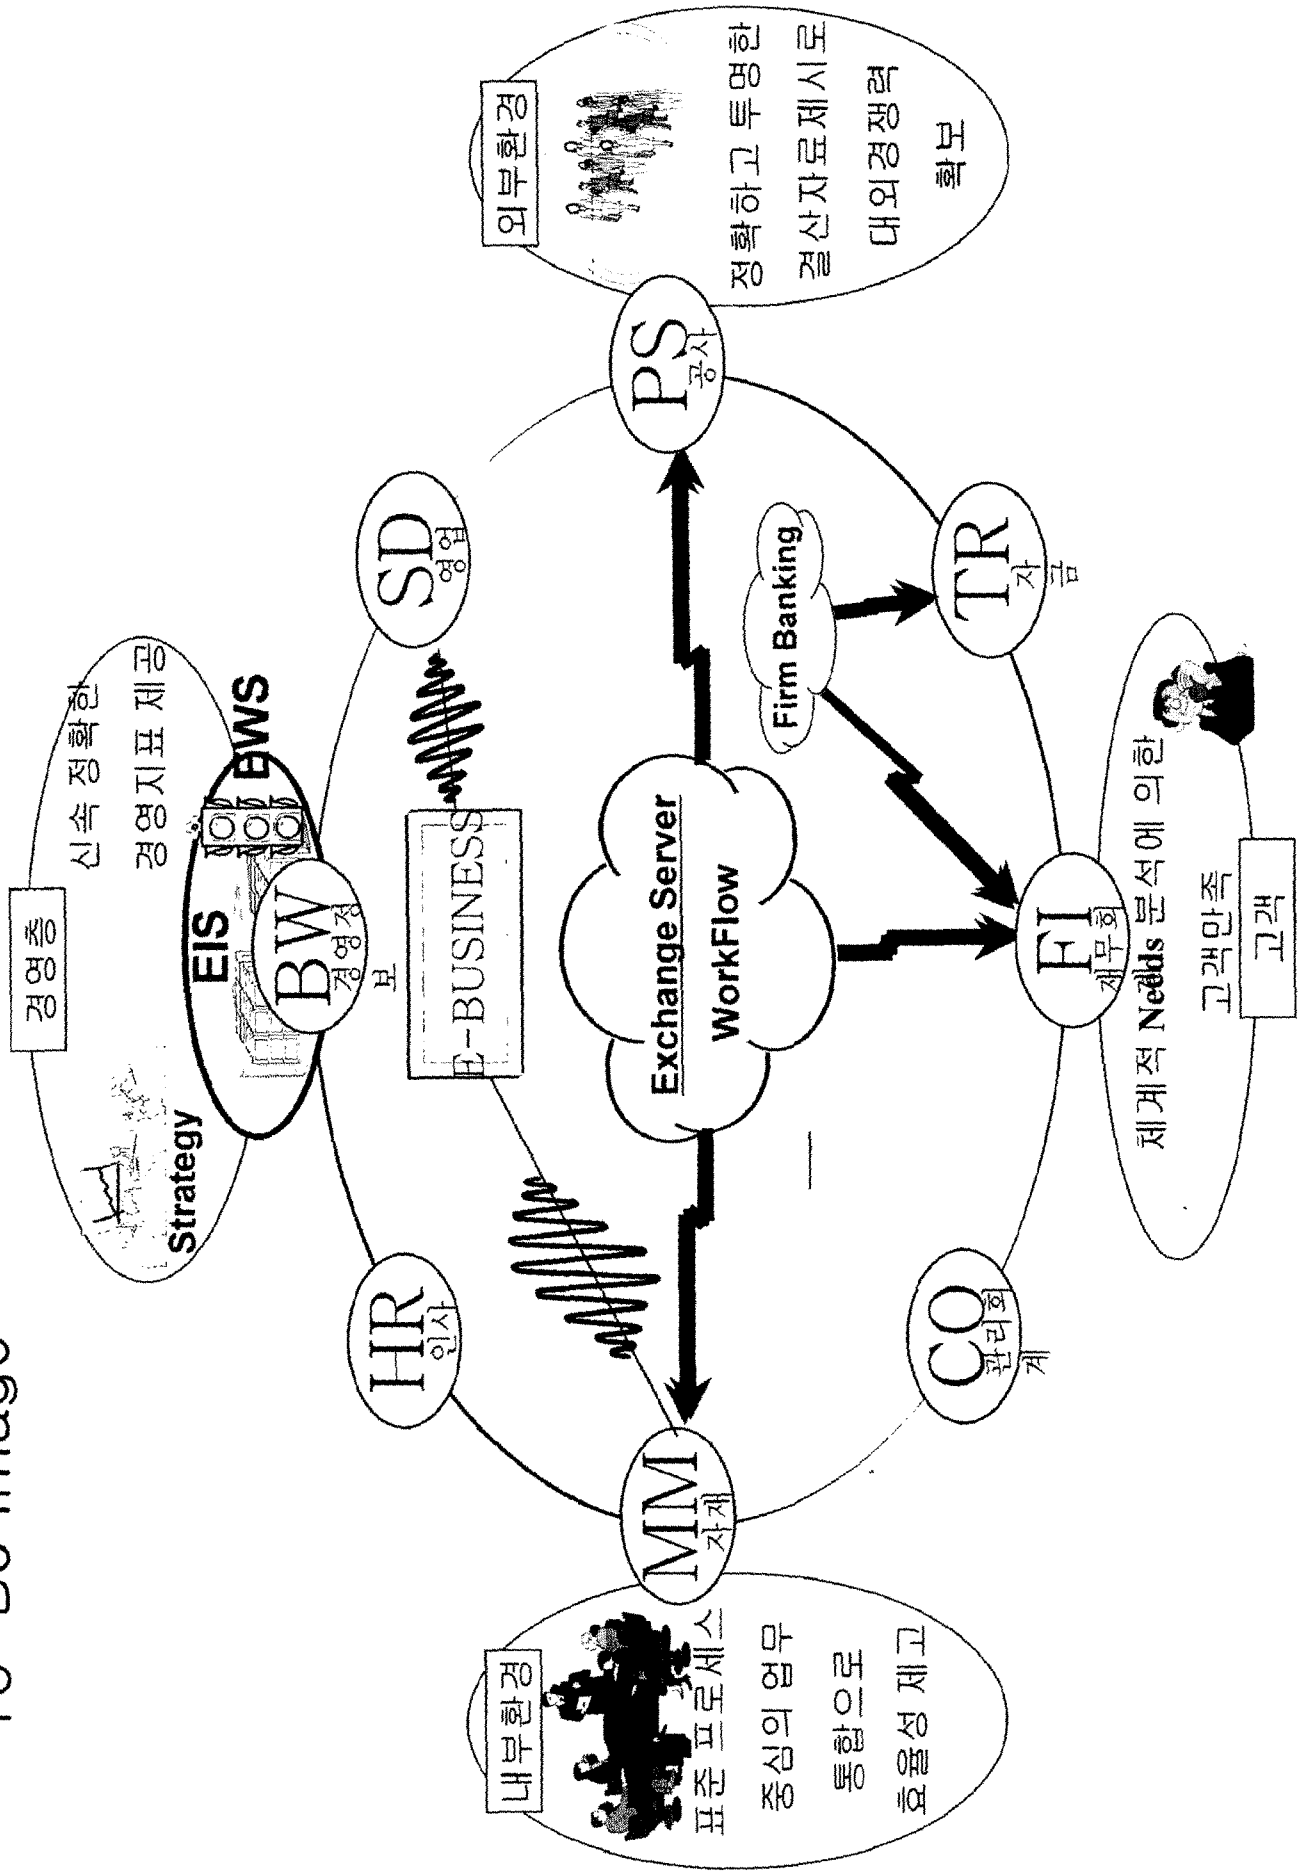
To- Be image

경영층

신속 정확한

경영지표 제공

Strategy

EIS

BWS

BW 경영정보

E-BUSINESS

SD 영업

HR 인사

MM 자재

Exchange Server

WorkFlow

PS 공사

Firm Banking

TR 자금

FI 재무회계

CO 관리회계

외부환경

정확하고 투명한

결산자료제시로

대외경쟁력

확보

내부환경

표준 프로세스

중심의 업무

통합으로

효율성 제고

체계적 Needs 분석에 의한

고객만족

고객